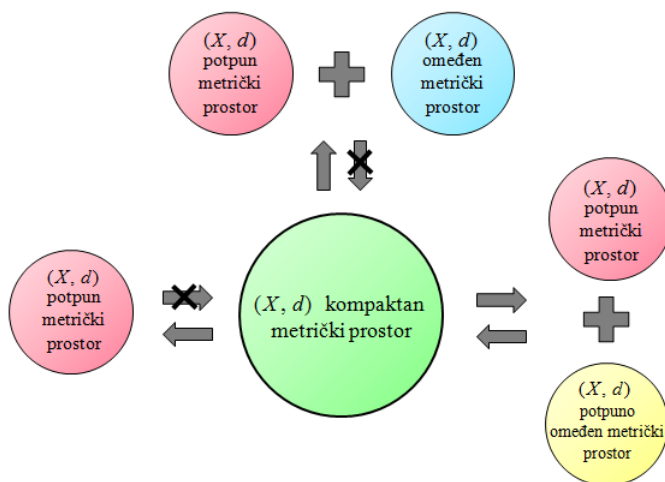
$(X, d)$ potpun metrički prostor

$(X, d)$ omeđen metrički prostor

$(X, d)$ potpun metrički prostor

$(X, d)$ kompaktan metrički prostor

$(X, d)$ potpun metrički prostor

$(X, d)$ potpuno omeđen metrički prostor